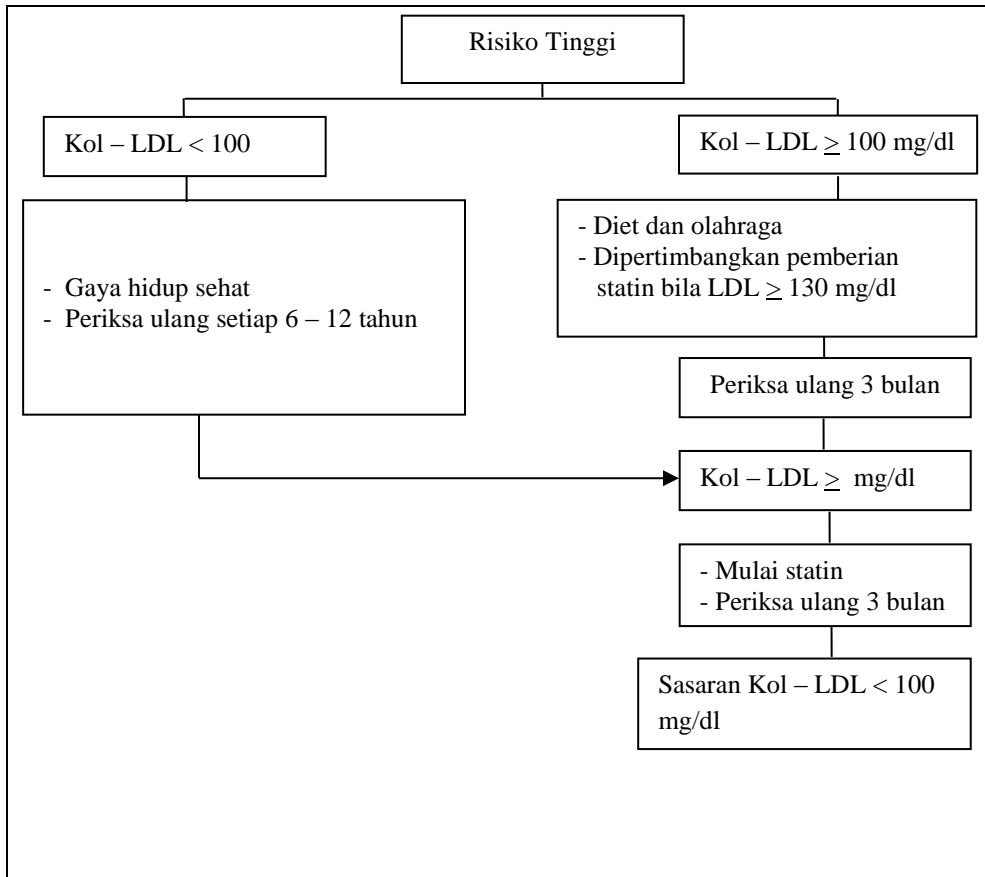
Risiko Tinggi

Kol – LDL < 100

Kol – LDL $\geq$ 100 mg/dl

- Gaya hidup sehat
- Periksa ulang setiap 6 – 12 tahun

- Diet dan olahraga
- Dipertimbangkan pemberian statin bila LDL $\geq$ 130 mg/dl

Periksa ulang 3 bulan

Kol – LDL $\geq$ mg/dl

- Mulai statin
- Periksa ulang 3 bulan

Sasaran Kol – LDL < 100 mg/dl